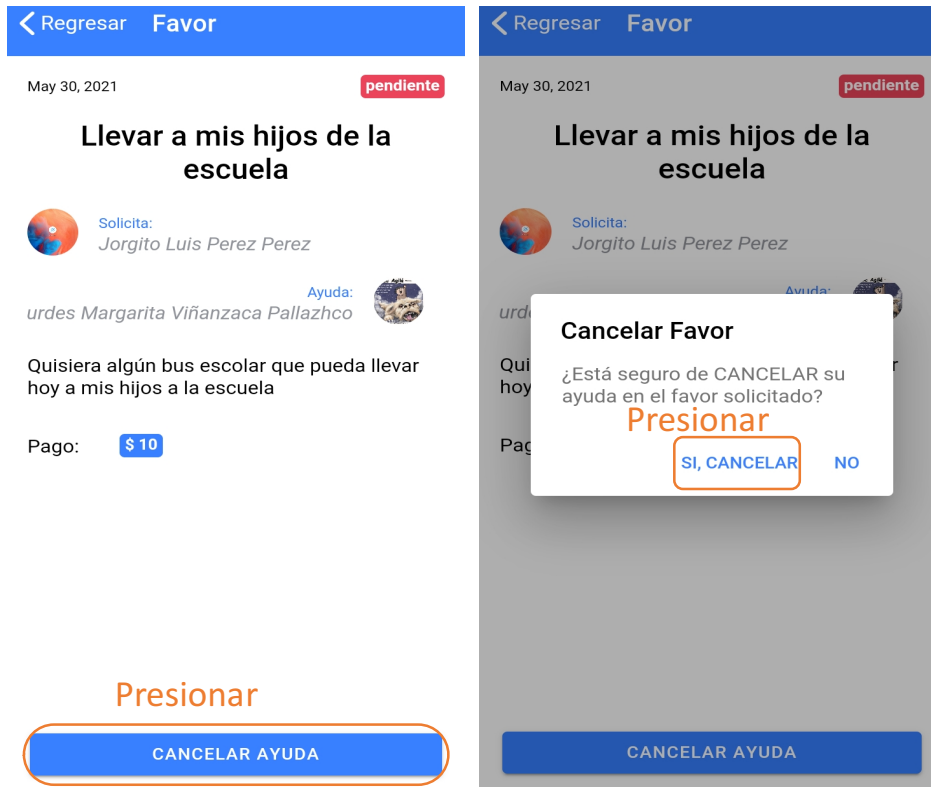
< Regresar Favor

May 30, 2021 pendiente

Llevar a mis hijos de la escuela

Solicita:
Jorgito Luis Perez Perez

Ayuda:
urdes Margarita Viñanzaca Pallazhco

Quisiera algún bus escolar que pueda llevar hoy a mis hijos a la escuela

Pago: $ 10

Presionar

CANCELAR AYUDA

< Regresar Favor

May 30, 2021 pendiente

Llevar a mis hijos de la escuela

Solicita:
Jorgito Luis Perez Perez

Ayuda:
urd

Qui
hoy

Pag

Cancelar Favor

¿Está seguro de CANCELAR su ayuda en el favor solicitado?

Presionar

SI, CANCELAR NO

CANCELAR AYUDA